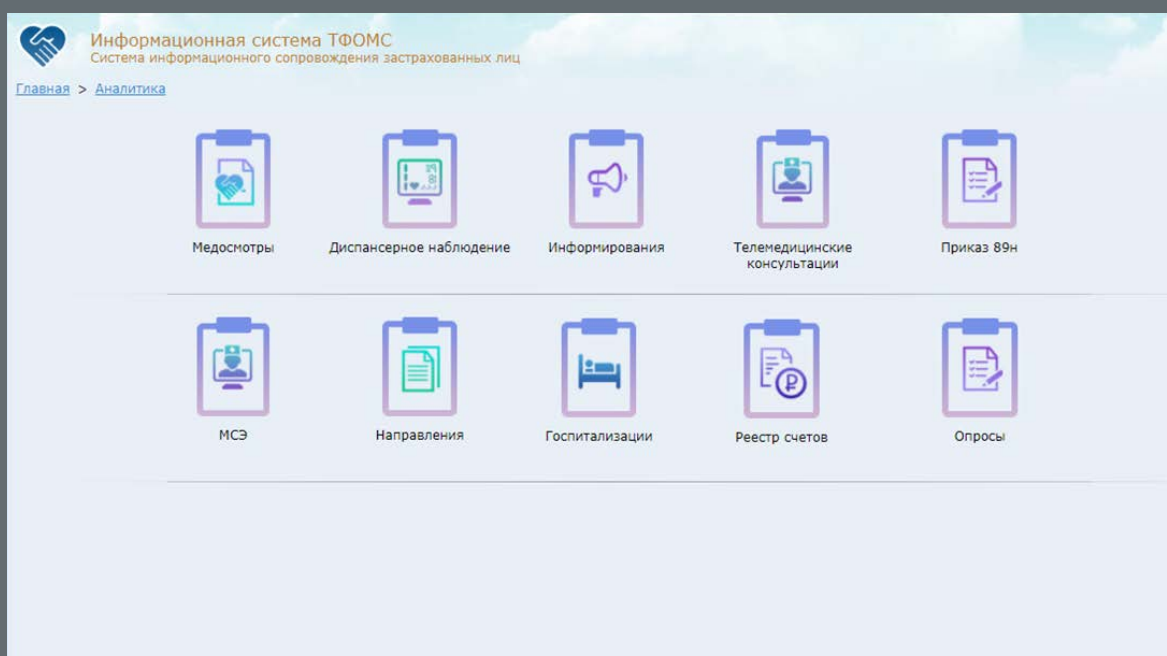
Информационная система ТФОМС
Система информационного сопровождения застрахованных лиц

Главная > Аналитика

Медосмотры

Диспансерное наблюдение

Информирования

Телемедицинские консультации

Приказ 89н

МСЭ

Направления

Госпитализации

Реестр счетов

Опросы